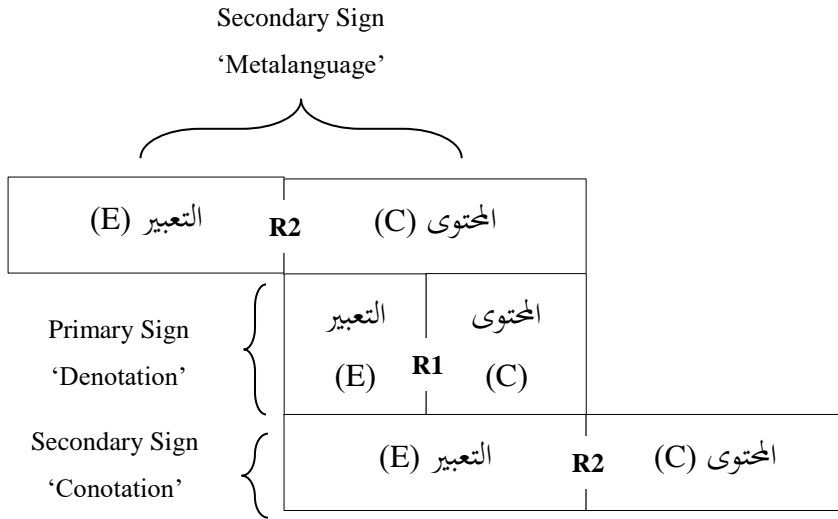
Secondary Sign
'Metalanguage'

| التعبير (E) | R2 | المحتوى (C) |
|---|---|---|

Primary Sign
'Denotation'

| التعبير (E) | R1 | المحتوى (C) |
|---|---|---|

Secondary Sign
'Conotation'

| التعبير (E) | R2 | المحتوى (C) |
|---|---|---|